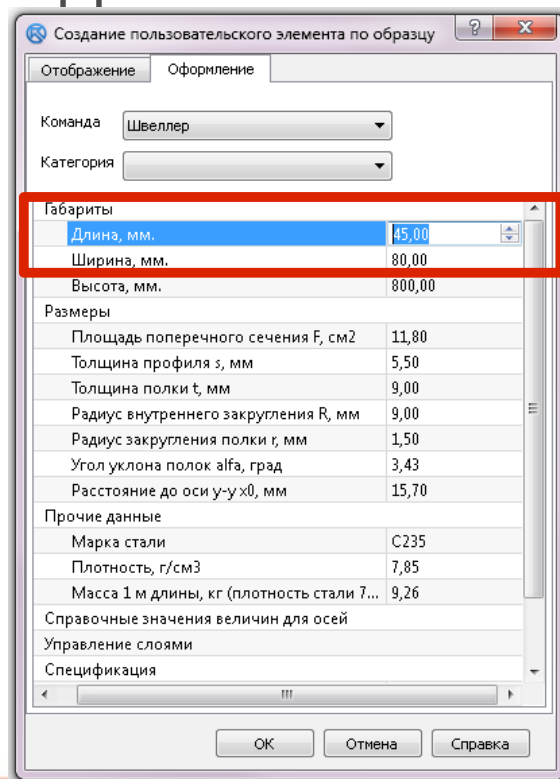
Создание пользовательского элемента по образцу

?

Отображение | Оформление

Команда: Швеллер

Категория:

| Габариты | |
|---|---|
| Длина, мм. | 45,00 |
| Ширина, мм. | 80,00 |
| Высота, мм. | 800,00 |
| Размеры | |
| Площадь поперечного сечения F, см2 | 11,80 |
| Толщина профиля s, мм | 5,50 |
| Толщина полки t, мм | 9,00 |
| Радиус внутреннего закругления R, мм | 9,00 |
| Радиус закругления полки r, мм | 1,50 |
| Угол уклона полок alfa, град | 3,43 |
| Расстояние до оси y-y x0, мм | 15,70 |
| Прочие данные | |
| Марка стали | С235 |
| Плотность, г/см3 | 7,85 |
| Масса 1 м длины, кг (плотность стали 7... | 9,26 |
| Справочные значения величин для осей | |
| Управление слоями | |
| Спецификация | |

ОК | Отмена | Справка